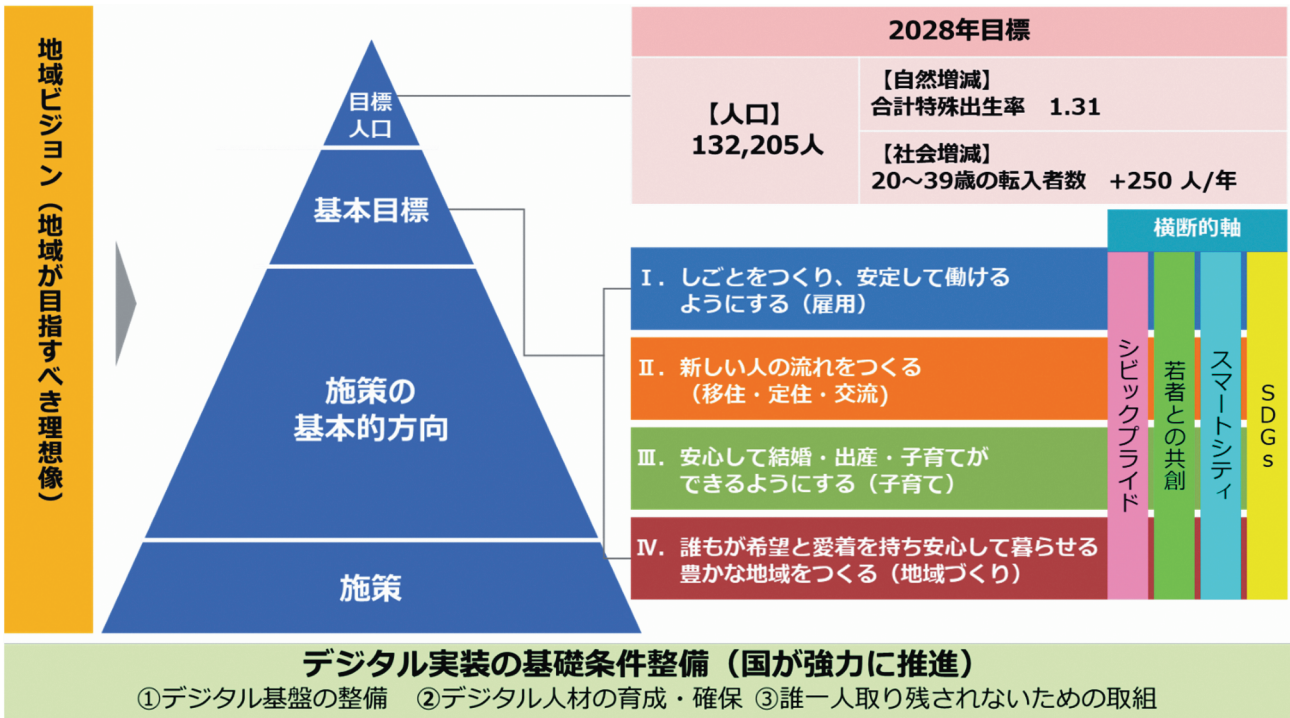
地域ビジョン（地域が目指すべき理想像）

目標人口

基本目標

施策の基本的方向

施策

2028年目標

【人口】
132,205人

【自然増減】
合計特殊出生率　1.31

【社会増減】
20～39歳の転入者数　+250 人/年

横断的軸

Ⅰ．しごとをつくり、安定して働けるようにする（雇用）

Ⅱ．新しい人の流れをつくる（移住・定住・交流）

Ⅲ．安心して結婚・出産・子育てができるようにする（子育て）

Ⅳ．誰もが希望と愛着を持ち安心して暮らせる豊かな地域をつくる（地域づくり）

シビックプライド

若者との共創

スマートシティ

SDGs

デジタル実装の基礎条件整備（国が強力に推進）
①デジタル基盤の整備　②デジタル人材の育成・確保　③誰一人取り残されないための取組